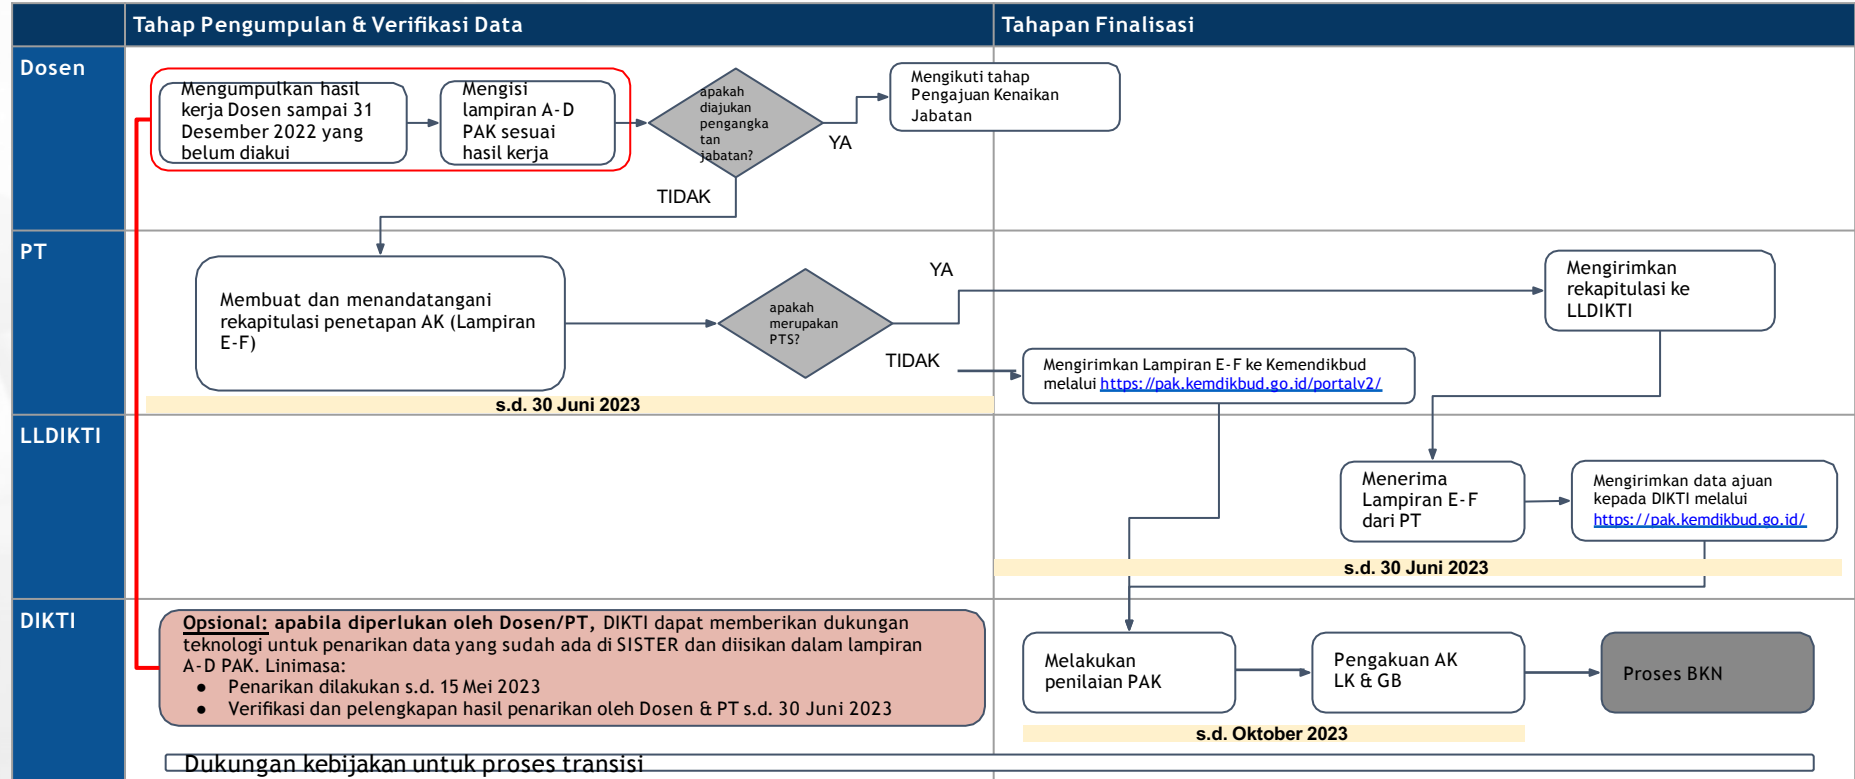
Tahap Pengumpulan & Verifikasi Data

Tahapan Finalisasi

Dosen

Mengumpulkan hasil kerja Dosen sampai 31 Desember 2022 yang belum diakui

Mengisi lampiran A-D PAK sesuai hasil kerja

apakah diajukan pengangkatan jabatan?

YA

Mengikuti tahap Pengajuan Kenaikan Jabatan

TIDAK

PT

Membuat dan menandatangani rekapitulasi penetapan AK (Lampiran E-F)

apakah merupakan PTS?

YA

Mengirimkan rekapitulasi ke LLDIKTI

TIDAK

Mengirimkan Lampiran E-F ke Kemendikbud melalui https://pak.kemdikbud.go.id/portalv2/

s.d. 30 Juni 2023

LLDIKTI

Menerima Lampiran E-F dari PT

Mengirimkan data ajuan kepada DIKTI melalui https://pak.kemdikbud.go.id/

s.d. 30 Juni 2023

DIKTI

Opsional: apabila diperlukan oleh Dosen/PT, DIKTI dapat memberikan dukungan teknologi untuk penarikan data yang sudah ada di SISTER dan diisikan dalam lampiran A-D PAK. Linimasa:
• Penarikan dilakukan s.d. 15 Mei 2023
• Verifikasi dan pelengkapan hasil penarikan oleh Dosen & PT s.d. 30 Juni 2023

Melakukan penilaian PAK

Pengakuan AK LK & GB

Proses BKN

s.d. Oktober 2023

Dukungan kebijakan untuk proses transisi